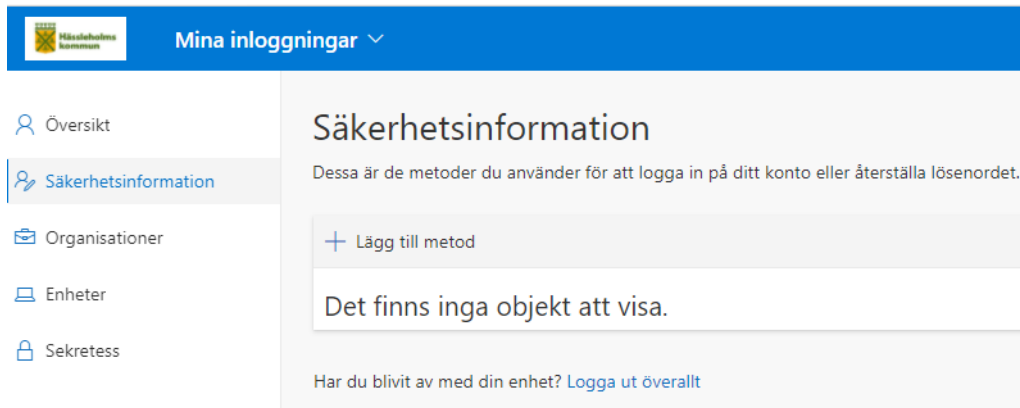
Hässleholms kommun

Mina inloggningar

Översikt

Säkerhetsinformation

Organisationer

Enheter

Sekretess

Säkerhetsinformation

Dessa är de metoder du använder för att logga in på ditt konto eller återställa lösenordet.

+ Lägg till metod

Det finns inga objekt att visa.

Har du blivit av med din enhet? Logga ut överallt